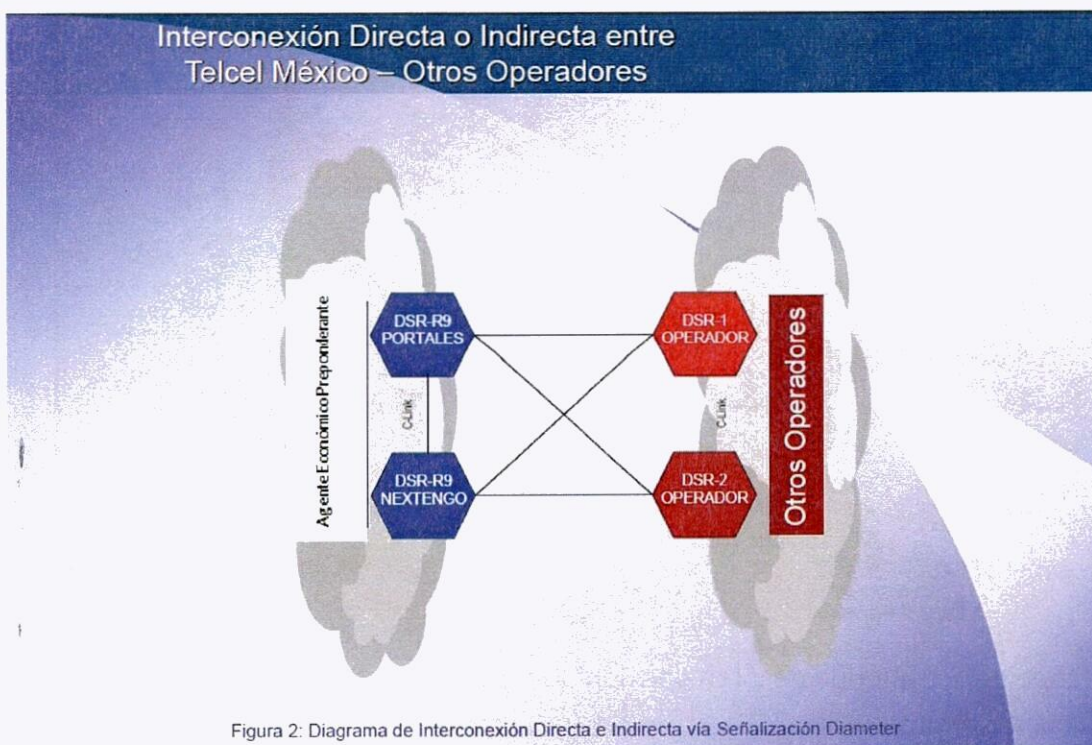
Interconexión Directa o Indirecta entre Telcel México – Otros Operadores

Agente Económico Preponderante

DSR-R9 PORTALES

C-Link

DSR-R9 NEXTENGO

DSR-1 OPERADOR

C-Link

DSR-2 OPERADOR

Otros Operadores

Figura 2: Diagrama de Interconexión Directa e Indirecta vía Señalización Diameter